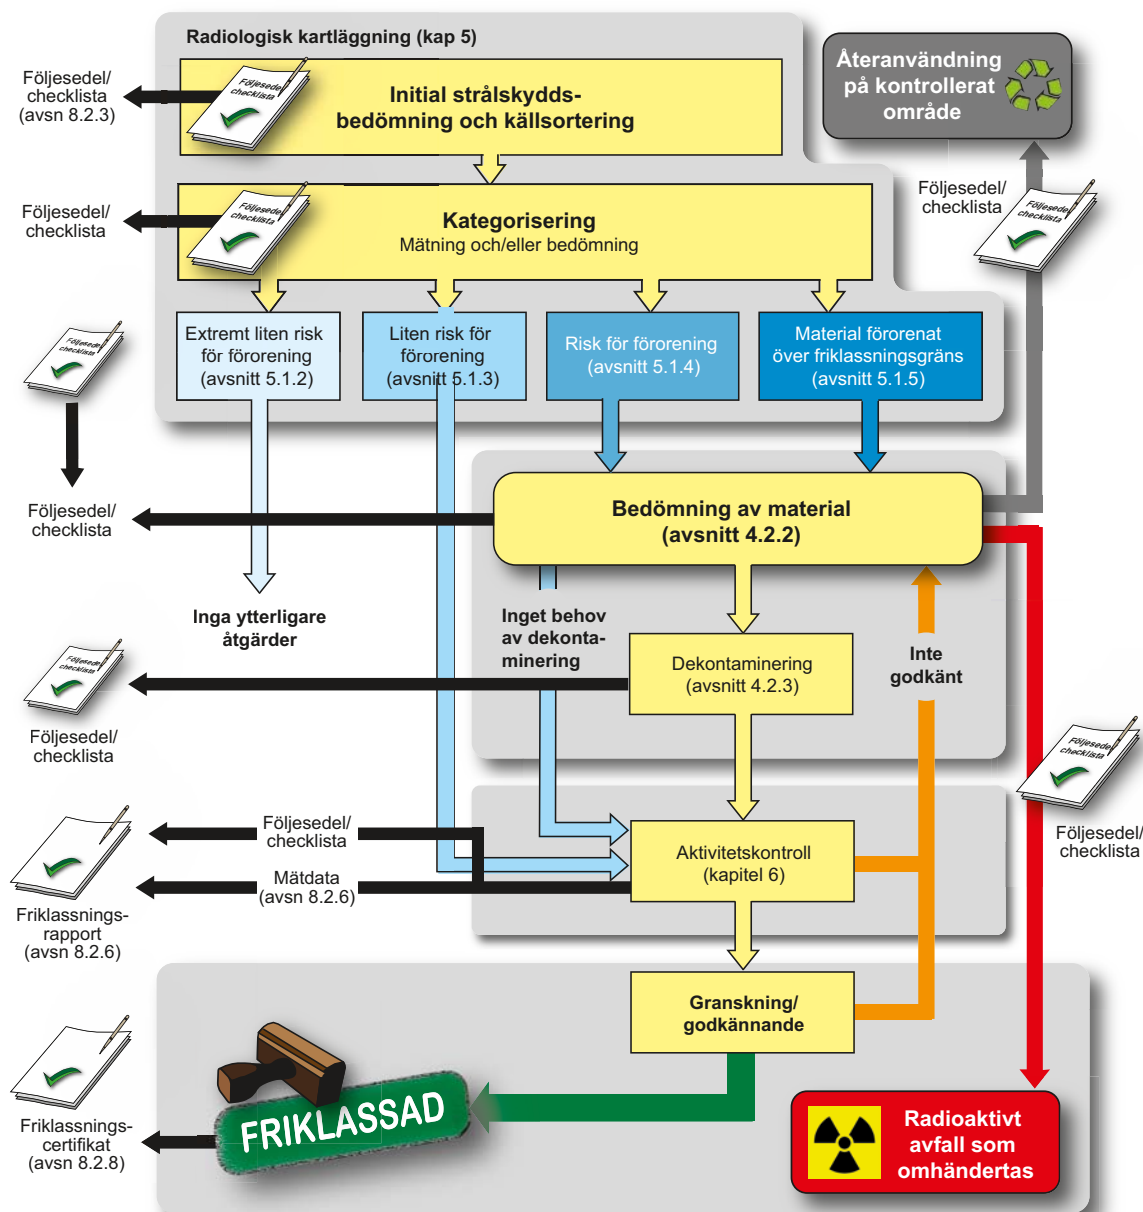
Radiologisk kartläggning (kap 5)

Följesedel/ checklista (avsn 8.2.3)

Följesedel checklista

Initial strålskydds-bedömning och källsortering

Återanvändning på kontrollerat område

Följesedel/ checklista

Följesedel checklista

Kategorisering
Mätning och/eller bedömning

Följesedel/ checklista

Följesedel checklista

Extremt liten risk för förorening (avsnitt 5.1.2)

Liten risk för förorening (avsnitt 5.1.3)

Risk för förorening (avsnitt 5.1.4)

Material förorenat över friklassningsgräns (avsnitt 5.1.5)

Följesedel checklista

Följesedel/ checklista

Bedömning av material (avsnitt 4.2.2)

Inga ytterligare åtgärder

Inget behov av dekonta-minering

Dekontaminering (avsnitt 4.2.3)

Inte godkänt

Följesedel checklista

Följesedel/ checklista

Följesedel checklista

Följesedel/ checklista

Följesedel/ checklista

Mätdata (avsn 8.2.6)

Aktivitetskontroll (kapitel 6)

Friklassnings-rapport (avsn 8.2.6)

Granskning/ godkännande

FRIKLASSAD

Friklassnings-certifikat (avsn 8.2.8)

Radioaktivt avfall som omhändertas